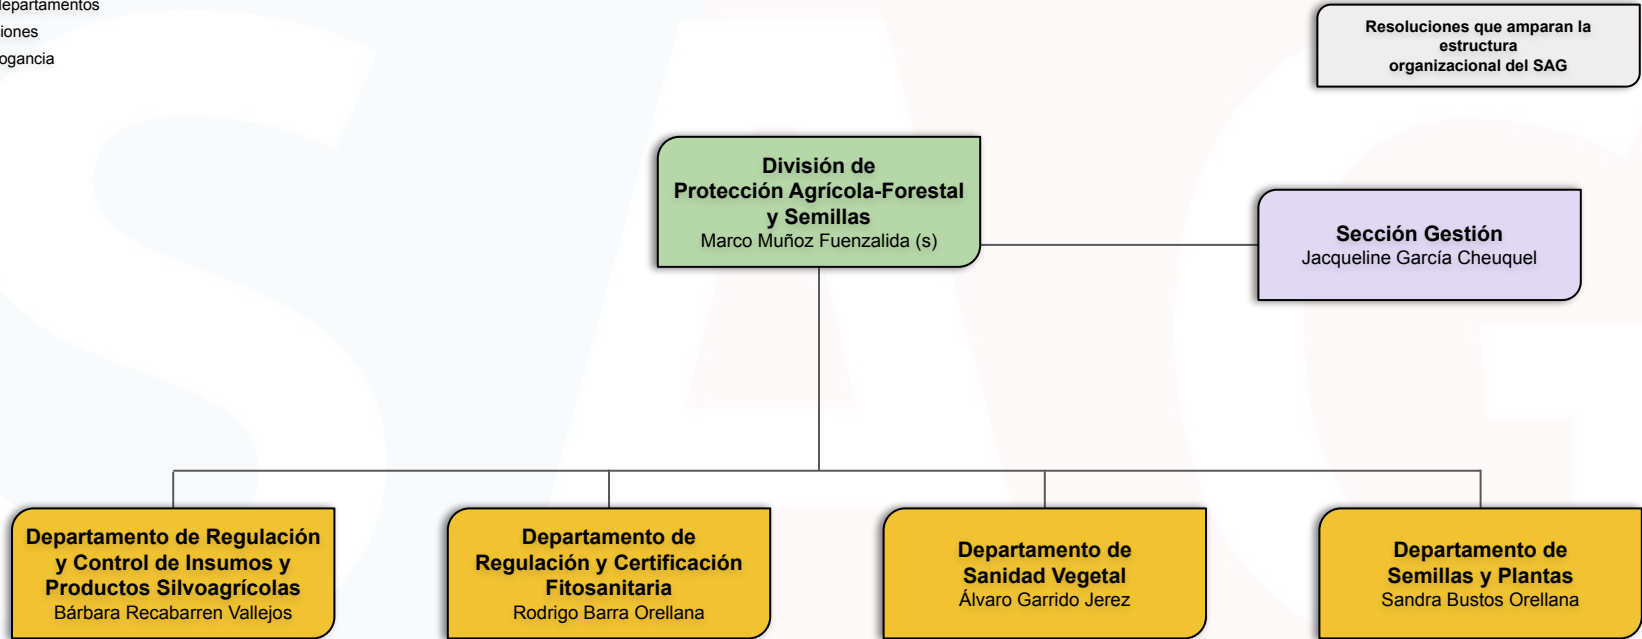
departamentos
iones
ogancia

Resoluciones que amparan la estructura organizacional del SAG

División de Protección Agrícola-Forestal y Semillas
Marco Muñoz Fuenzalida (s)

Sección Gestión
Jacqueline García Cheuquel

Departamento de Regulación y Control de Insumos y Productos Silvoagrícolas
Bárbara Recabarren Vallejos

Departamento de Regulación y Certificación Fitosanitaria
Rodrigo Barra Orellana

Departamento de Sanidad Vegetal
Álvaro Garrido Jerez

Departamento de Semillas y Plantas
Sandra Bustos Orellana